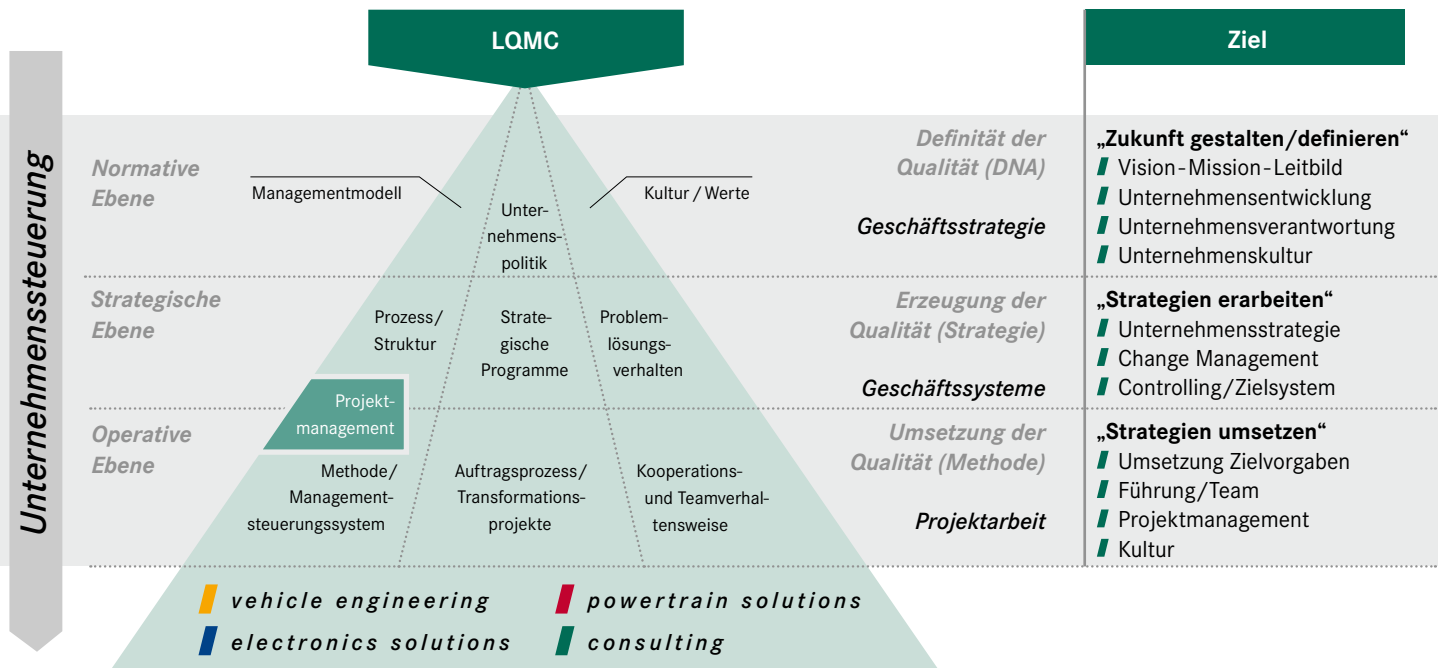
Unternehmenssteuerung

LQMC

Ziel

Normative Ebene

Managementmodell

Unternehmenspolitik

Kultur / Werte

Definität der Qualität (DNA)

Geschäftsstrategie

„Zukunft gestalten/definieren"
Vision-Mission-Leitbild
Unternehmensentwicklung
Unternehmensverantwortung
Unternehmenskultur

Strategische Ebene

Prozess/ Struktur

Strategische Programme

Problemlösungsverhalten

Erzeugung der Qualität (Strategie)

Geschäftssysteme

„Strategien erarbeiten"
Unternehmensstrategie
Change Management
Controlling/Zielsystem

Operative Ebene

Projektmanagement

Methode/ Managementsteuerungssystem

Auftragsprozess/ Transformationsprojekte

Kooperations- und Teamverhaltensweise

Umsetzung der Qualität (Methode)

Projektarbeit

„Strategien umsetzen"
Umsetzung Zielvorgaben
Führung/Team
Projektmanagement
Kultur

vehicle engineering
powertrain solutions
electronics solutions
consulting